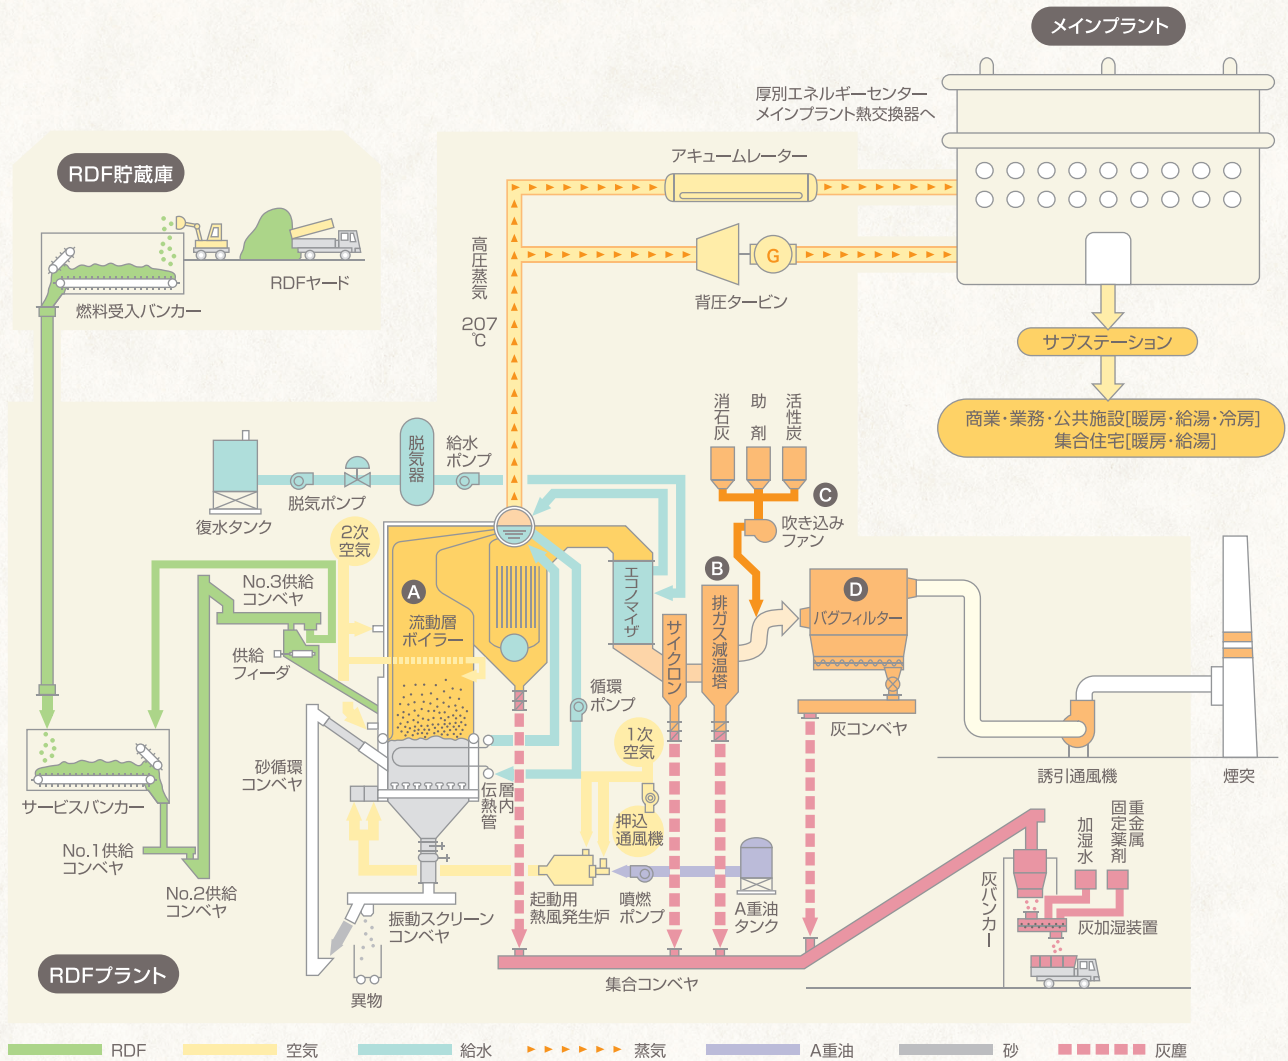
メインプラント

厚別エネルギーセンター
メインプラント熱交換器へ

RDF貯蔵庫

アキュームレーター

RDFヤード

燃料受入バンカー

高圧蒸気

207℃

背圧タービン

G

サブステーション

商業･業務･公共施設[暖房･給湯･冷房]
集合住宅[暖房･給湯]

消石灰

助剤

活性炭

C

脱気器

給水ポンプ

脱気ポンプ

復水タンク

吹き込みファン

2次空気

A

流動層ボイラー

No.3供給コンベヤ

供給フィーダ

エコノマイザ

サイクロン

B

排ガス減温塔

D

バグフィルター

循環ポンプ

1次空気

灰コンベヤ

誘引通風機

煙突

砂循環コンベヤ

伝層内熱管

押込通風機

サービスバンカー

No.1供給コンベヤ

No.2供給コンベヤ

起動用熱風発生炉

噴燃ポンプ

A重油タンク

加湿水

固定薬剤

重金属

灰バンカー

灰加湿装置

振動スクリーンコンベヤ

異物

集合コンベヤ

RDFプラント

RDF

空気

給水

蒸気

A重油

砂

灰塵